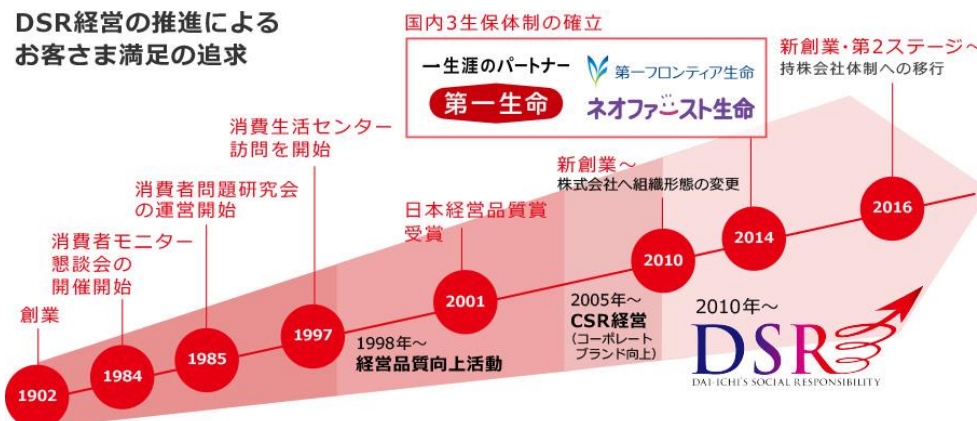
DSR経営の推進による
お客さま満足の追求

国内3生保体制の確立

一生涯のパートナー
第一生命

第一フロンティア生命
ネオファースト生命

新創業・第2ステージへ
持株会社体制への移行

消費生活センター
訪問を開始

消費者問題研究会
の運営開始

消費者モニター
懇談会の
開催開始

創業

日本経営品質賞
受賞

新創業～
株式会社へ組織形態の変更

1902

1984

1985

1997

2001

2010

2014

2016

1998年～
経営品質向上活動

2005年～
CSR経営
（コーポレート
ブランド向上）

2010年～
DSR
DAI-ICHI'S SOCIAL RESPONSIBILITY